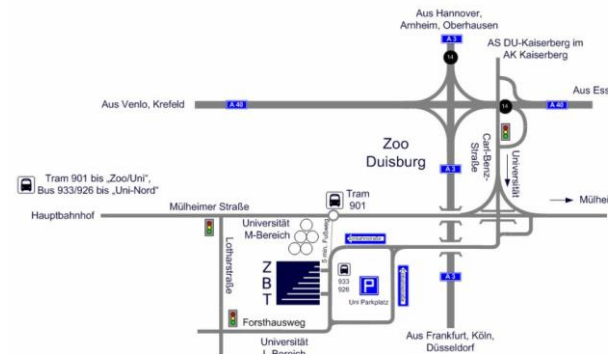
Aus Hannover, Arnheim, Oberhausen

A 3

AS DU-Kaiserberg im AK Kaiserberg

14

Aus Venlo, Krefeld

A 40

14

A 40

Aus Ess

Zoo Duisburg

Carl-Benz-Straße

Universität

A 3

Tram 901 bis „Zoo/Uni", Bus 933/926 bis „Uni-Nord"

Tram 901

Hauptbahnhof

Mülheimer Straße

Mülhei

Universität M-Bereich

5 min. Fußweg

Lotharstraße

Z B T

933 926

P

Uni Parkplatz

A 3

Forsthausweg

Universität L-Bereich

Aus Frankfurt, Köln, Düsseldorf